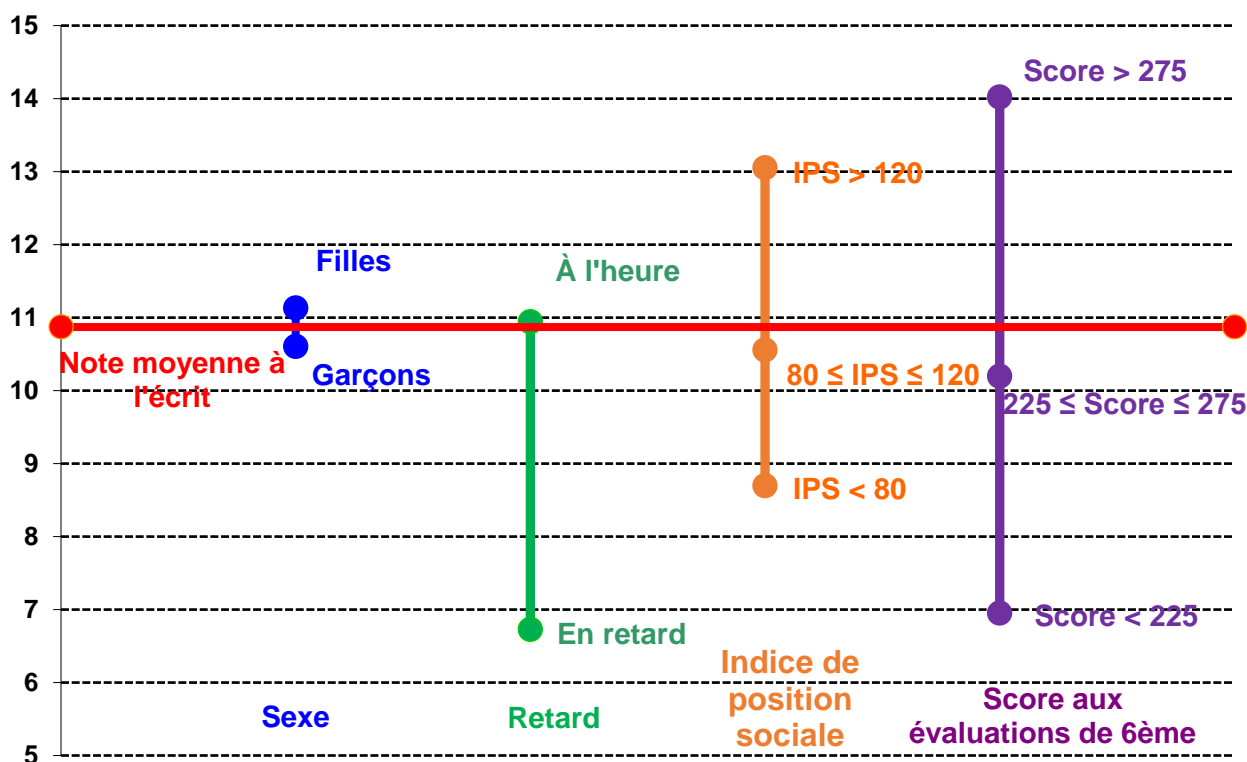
15
14
13
12
11
10
9
8
7
6
5

Score > 275
IPS > 120
Filles
À l'heure
Note moyenne à l'écrit
Garçons
80 ≤ IPS ≤ 120
225 ≤ Score ≤ 275
IPS < 80
En retard
Score < 225
Sexe
Retard
Indice de position sociale
Score aux évaluations de 6ème